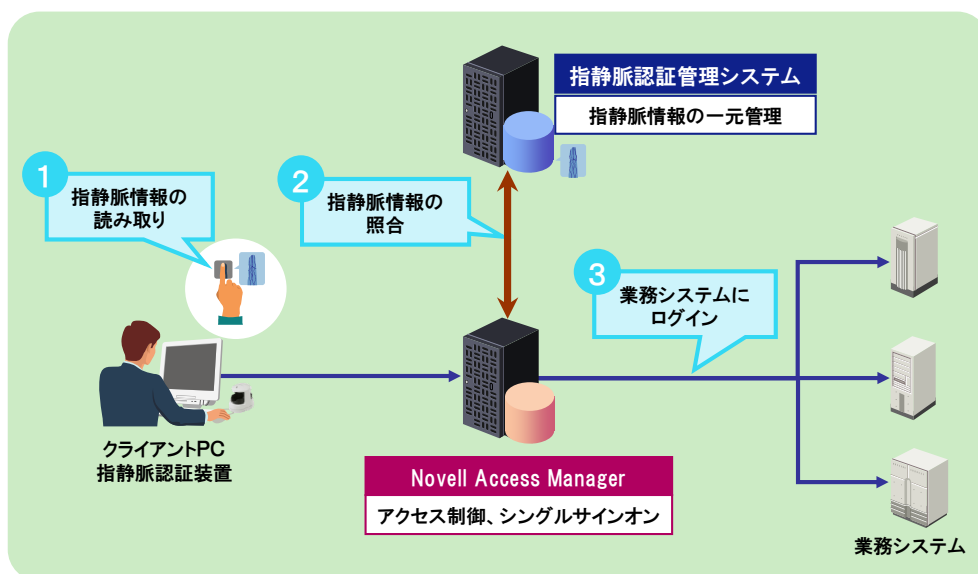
指静脈認証管理システム

指静脈情報の一元管理

1
指静脈情報の読み取り

2
指静脈情報の照合

3
業務システムにログイン

クライアントPC
指静脈認証装置

Novell Access Manager

アクセス制御、シングルサインオン

業務システム